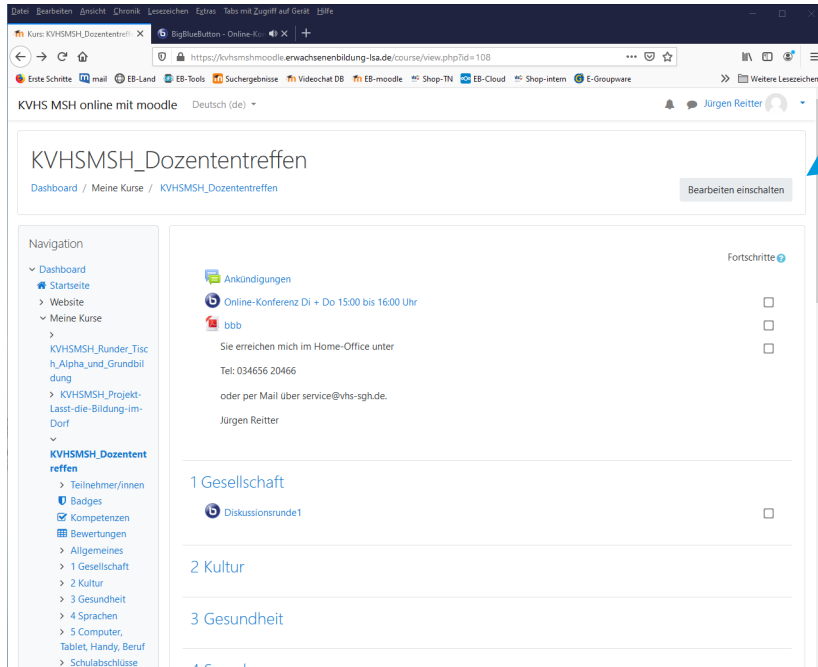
Datei Bearbeiten Ansicht Chronik Lesezeichen Extras Tabs mit Zugriff auf Gerät Hilfe

Kurs: KVHSMSH_Dozententreff
BigBlueButton - Online-Ko

https://kvhsmshmoodle.erwachsenenbildung-lsa.de/course/view.php?id=108

Erste Schritte mail EB-Land EB-Tools Suchergebnisse Videochat DB EB-moodle Shop-TN EB-Cloud Shop-intern E-Groupware Weitere Lesezeichen

KVHS MSH online mit moodle Deutsch (de) Jürgen Reitter

KVHSMSH_Dozententreffen

Dashboard / Meine Kurse / KVHSMSH_Dozententreffen

Bearbeiten einschalten

Navigation

Dashboard
Startseite
Website
Meine Kurse
KVHSMSH_Runder_Tisch_Alpha_und_Grundbildung
KVHSMSH_Projekt-Lasst-die-Bildung-im-Dorf
KVHSMSH_Dozententreffen
Teilnehmer/innen
Badges
Kompetenzen
Bewertungen
Allgemeines
1 Gesellschaft
2 Kultur
3 Gesundheit
4 Sprachen
5 Computer, Tablet, Handy, Beruf
Schulabschlüsse

Fortschritte

Ankündigungen
Online-Konferenz Di + Do 15:00 bis 16:00 Uhr
bbb
Sie erreichen mich im Home-Office unter

Tel: 034656 20466

oder per Mail über service@vhs-sgh.de.

Jürgen Reitter

1 Gesellschaft

Diskussionsrunde1

2 Kultur

3 Gesundheit